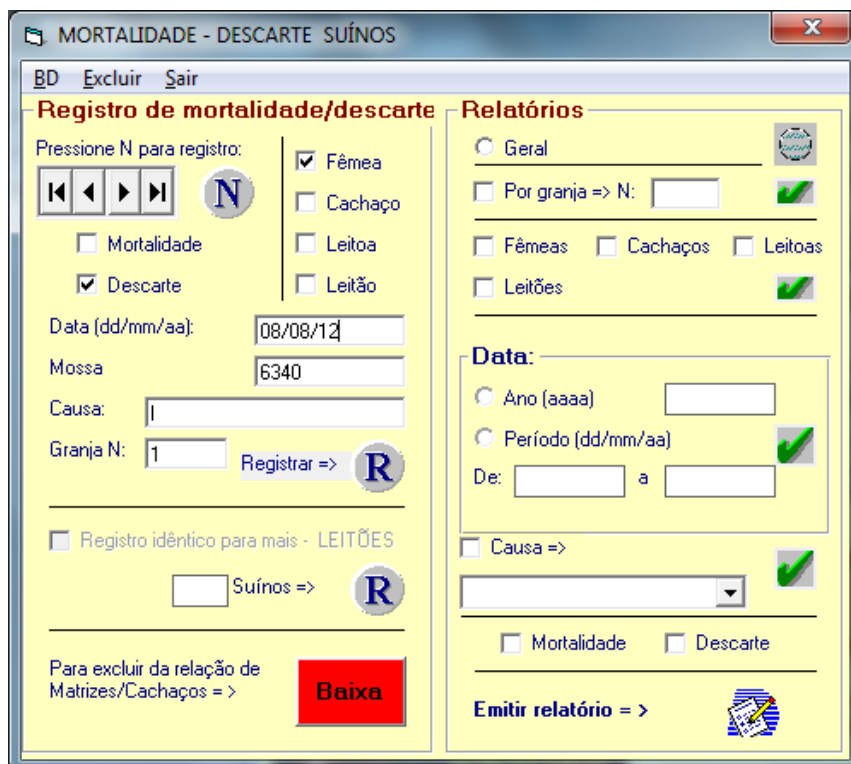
MORTALIDADE - DESCARTE SUÍNOS

x

BD Excluir Sair

Registro de mortalidade/descarte

Pressione N para registro:

N

Mortalidade

Descarte

Fêmea

Cachaço

Leitoa

Leitão

Data (dd/mm/aa): 08/08/12

Mossa 6340

Causa: l

Granja N: 1

Registrar =>

R

Registro idêntico para mais - LEITÕES

Suínos =>

R

Para excluir da relação de Matrizes/Cachaços = >

Baixa

Relatórios

Geral

Por granja => N:

Fêmeas

Cachaços

Leitoas

Leitões

Data:

Ano (aaaa)

Período (dd/mm/aa)

De:

a

Causa =>

Mortalidade

Descarte

Emitir relatório = >